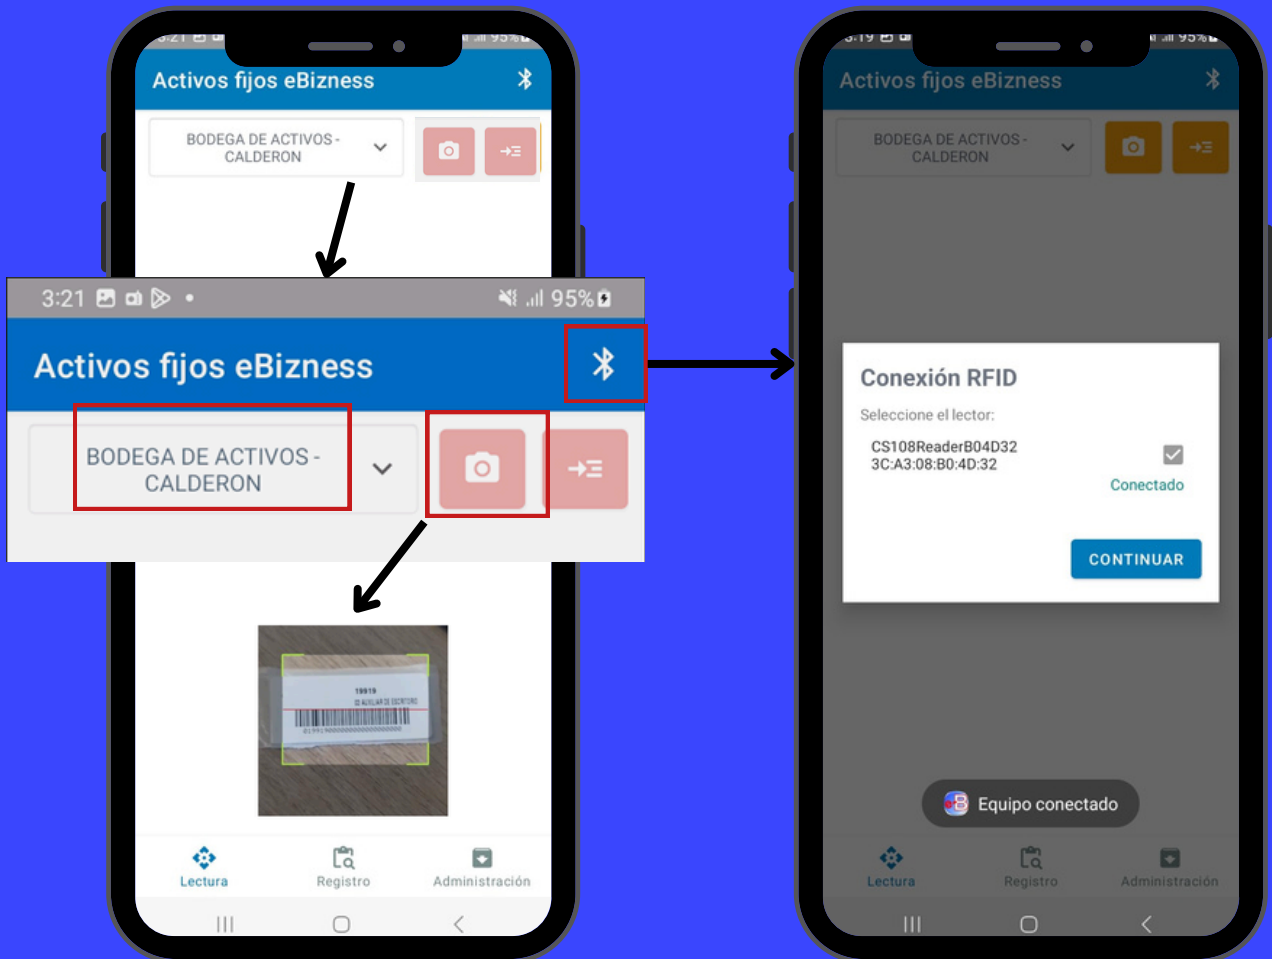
Activos fijos eBizness

BODEGA DE ACTIVOS - CALDERON

3:21 95%

Activos fijos eBizness

BODEGA DE ACTIVOS - CALDERON

19919
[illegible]

Lectura Registro Administración

Activos fijos eBizness

BODEGA DE ACTIVOS - CALDERON

Conexión RFID

Seleccione el lector:

CS108ReaderB04D32
3C:A3:08:B0:4D:32

Conectado

CONTINUAR

Equipo conectado

Lectura Registro Administración